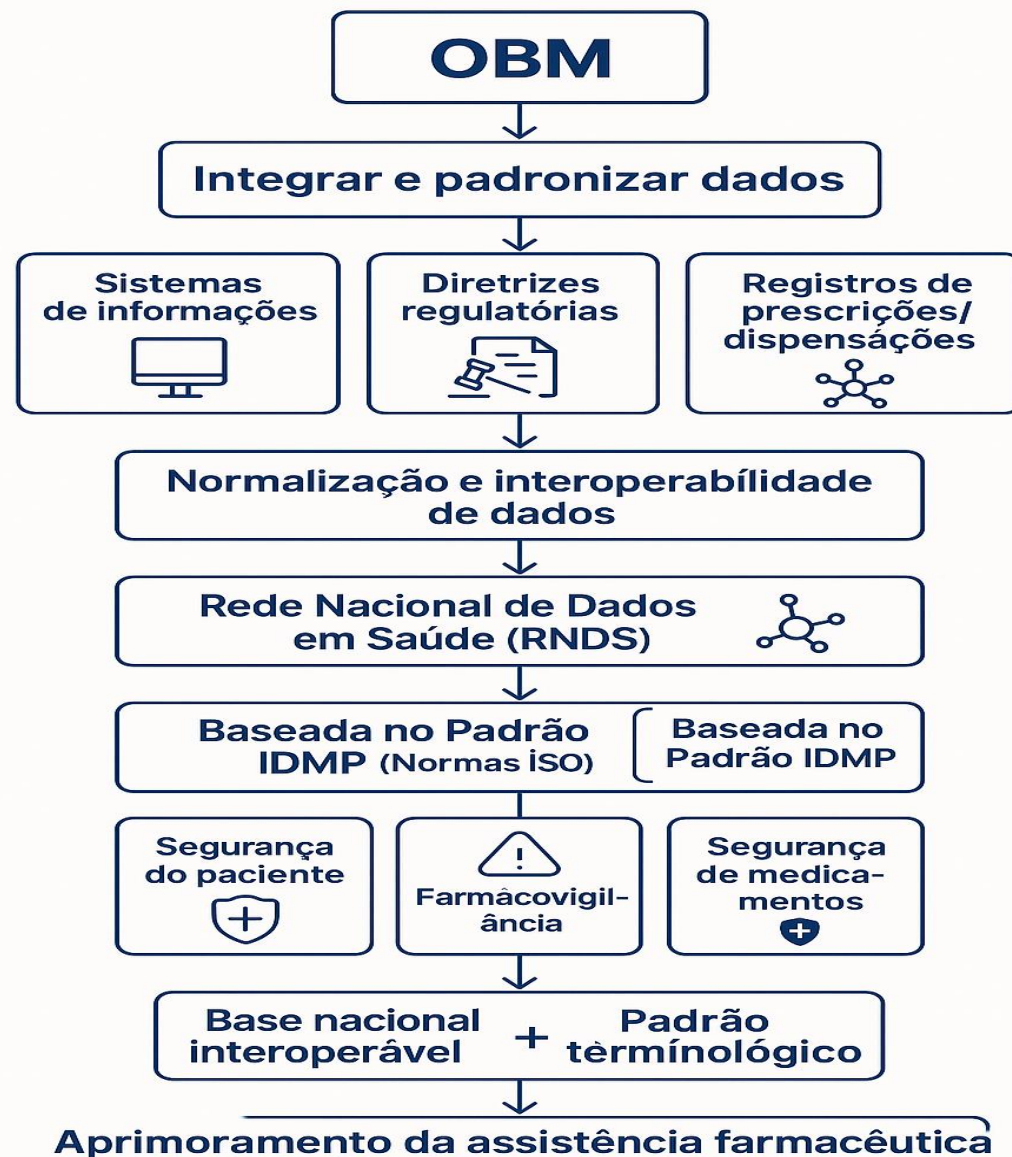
OBM

Integrar e padronizar dados

Sistemas de informações

Diretrizes regulatórias

Registros de prescrições/ dispensáções

Normalização e interoperabílidade de dados

Rede Nacional de Dados em Saúde (RNDS)

Baseada no Padrão IDMP (Normas ÌSO)

Baseada no Padrão IDMP

Segurança do paciente

Farmâcovigilância

Segurança de medicamentos

Base nacional interoperável + Padrão tèrmínológico

Aprimoramento da assistência farmacêutica